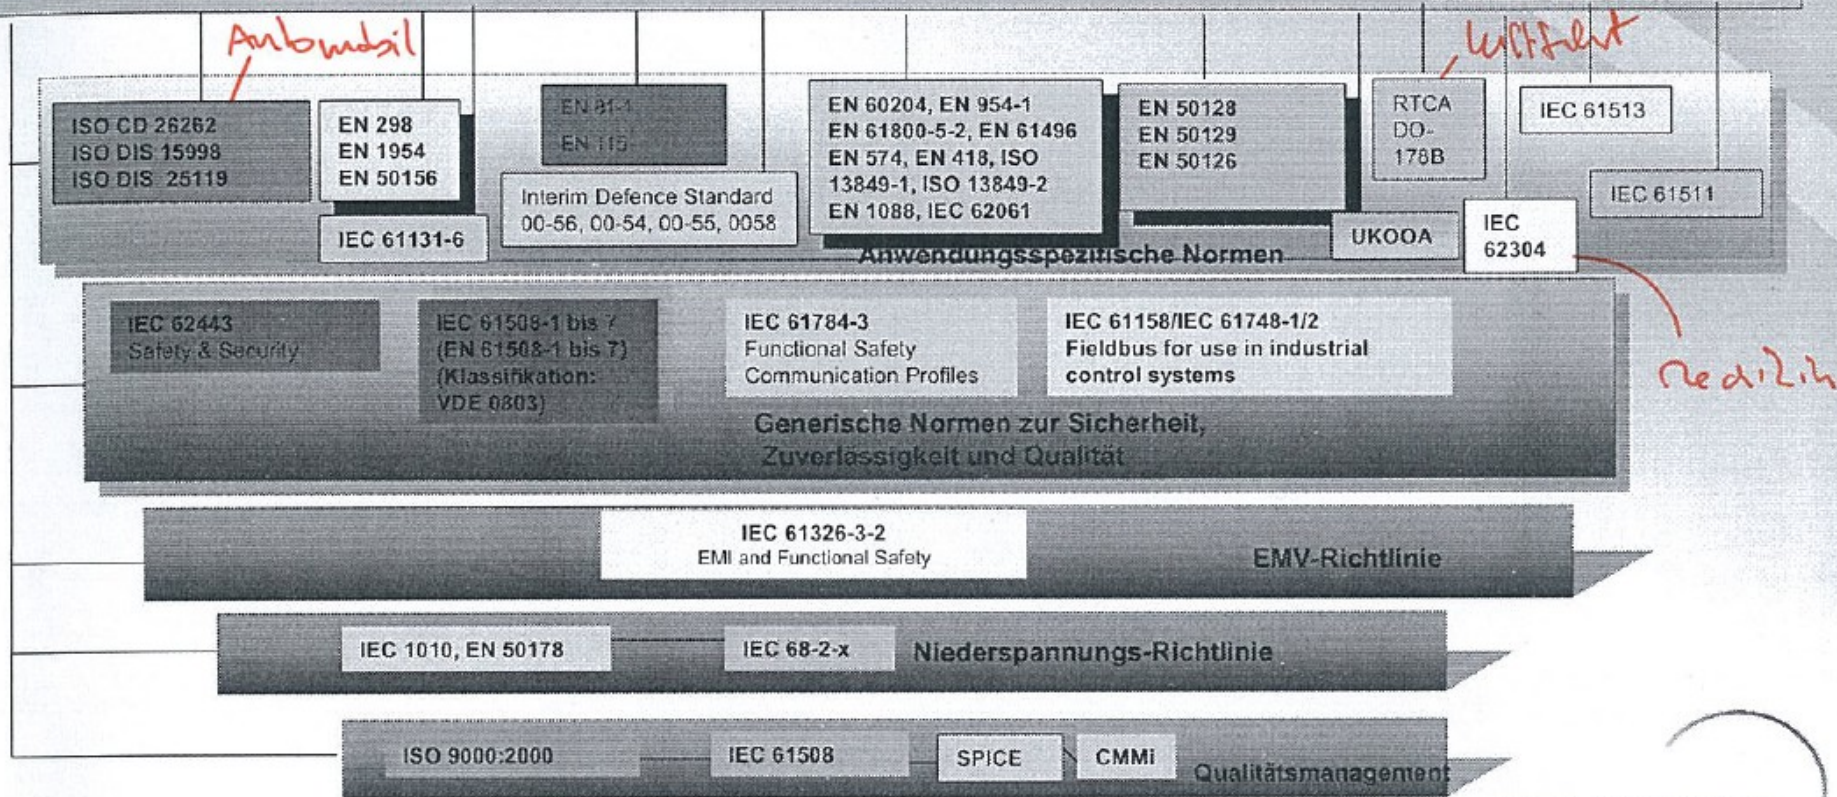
Automobil

Luftfahrt

ISO CD 26262
ISO DIS 15998
ISO DIS 25119

EN 298
EN 1954
EN 50156

IEC 61131-6

EN 81-1
EN 115

Interim Defence Standard
00-56, 00-54, 00-55, 0058

EN 60204, EN 954-1
EN 61800-5-2, EN 61496
EN 574, EN 418, ISO
13849-1, ISO 13849-2
EN 1088, IEC 62061

EN 50128
EN 50129
EN 50126

RTCA
DO-
178B

IEC 61513

IEC 61511

UKOOA

IEC
62304

Anwendungsspezifische Normen

Medizin

IEC 62443
Safety & Security

IEC 61508-1 bis 7
(EN 61508-1 bis 7)
(Klassifikation:
VDE 0803)

IEC 61784-3
Functional Safety
Communication Profiles

IEC 61158/IEC 61748-1/2
Fieldbus for use in industrial
control systems

Generische Normen zur Sicherheit,
Zuverlässigkeit und Qualität

IEC 61326-3-2
EMI and Functional Safety

EMV-Richtlinie

IEC 1010, EN 50178

IEC 68-2-x

Niederspannungs-Richtlinie

ISO 9000:2000

IEC 61508

SPICE

CMMi

Qualitätsmanagement